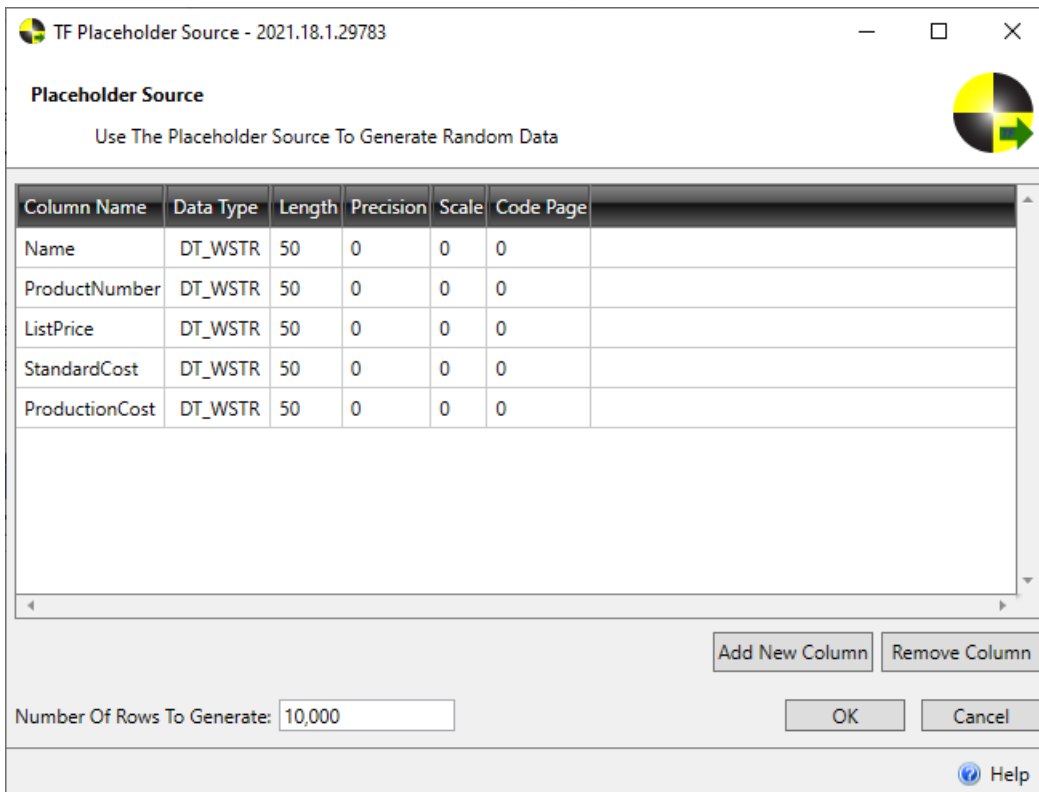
TF Placeholder Source - 2021.18.1.29783

Placeholder Source

Use The Placeholder Source To Generate Random Data

| Column Name | Data Type | Length | Precision | Scale | Code Page |
|---|---|---|---|---|---|
| Name | DT_WSTR | 50 | 0 | 0 | 0 |
| ProductNumber | DT_WSTR | 50 | 0 | 0 | 0 |
| ListPrice | DT_WSTR | 50 | 0 | 0 | 0 |
| StandardCost | DT_WSTR | 50 | 0 | 0 | 0 |
| ProductionCost | DT_WSTR | 50 | 0 | 0 | 0 |

Add New Column Remove Column

Number Of Rows To Generate: 10,000

OK Cancel

Help